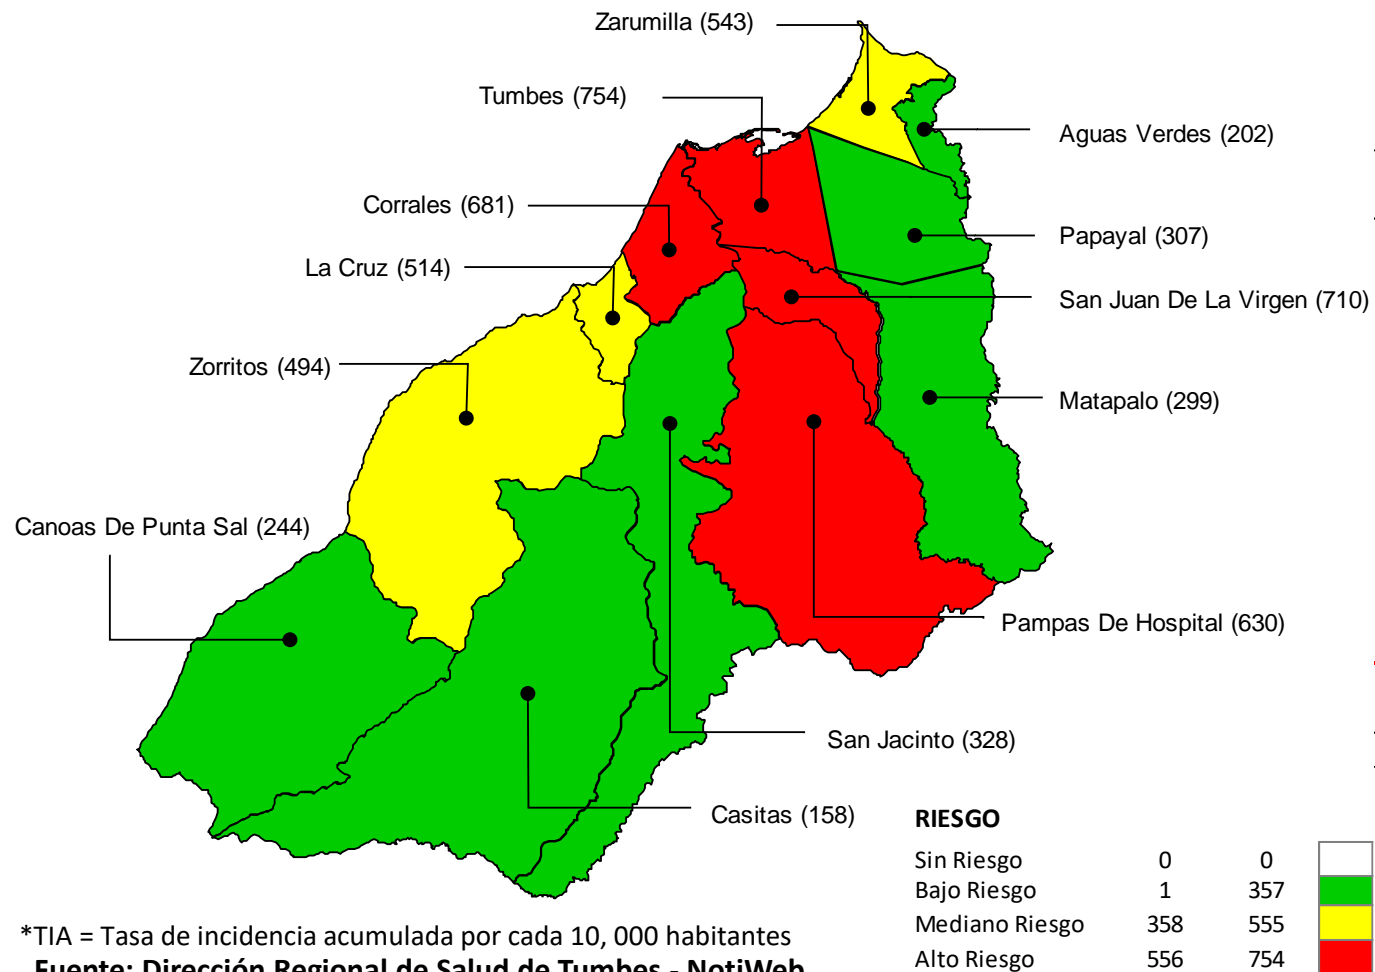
Zarumilla (543)

Tumbes (754)

Aguas Verdes (202)

Corrales (681)

Papayal (307)

La Cruz (514)

San Juan De La Virgen (710)

Zorritos (494)

Matapalo (299)

Canoas De Punta Sal (244)

Pampas De Hospital (630)

San Jacinto (328)

Casitas (158)

RIESGO

| | | |
|---|---|---|
| Sin Riesgo | 0 | 0 |
| Bajo Riesgo | 1 | 357 |
| Mediano Riesgo | 358 | 555 |
| Alto Riesgo | 556 | 754 |

*TIA = Tasa de incidencia acumulada por cada 10, 000 habitantes

Fuente: Dirección Regional de Salud de Tumbes - NotiWeb